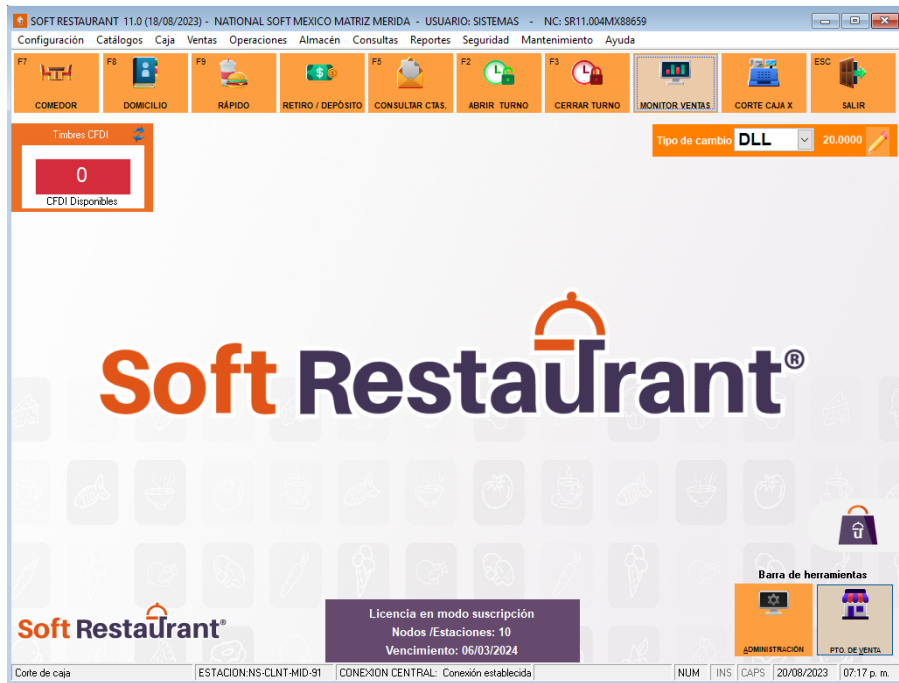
SOFT RESTAURANT 11.0 (18/08/2023) - NATIONAL SOFT MEXICO MATRIZ MERIDA - USUARIO: SISTEMAS - NC: SR11.004MX88659

Configuración Catálogos Caja Ventas Operaciones Almacén Consultas Reportes Seguridad Mantenimiento Ayuda

F7 COMEDOR
F8 DOMICILIO
F9 RÁPIDO
RETIRO / DEPÓSITO
F5 CONSULTAR CTAS.
F2 ABRIR TURNO
F3 CERRAR TURNO
MONITOR VENTAS
CORTE CAJA X
ESC SALIR

Timbres CFDI
0
CFDI Disponibles

Tipo de cambio DLL 20.0000

Soft Restaurant®

Barra de herramientas

Soft Restaurant®

Licencia en modo suscripción
Nodos /Estaciones: 10
Vencimiento: 06/03/2024

ADMINISTRACIÓN
PTO. DE VENTA

Corte de caja | ESTACION:NS-CLNT-MID-91 | CONEXION CENTRAL: Conexión establecida | NUM | INS | CAPS | 20/08/2023 | 07:17 p. m.